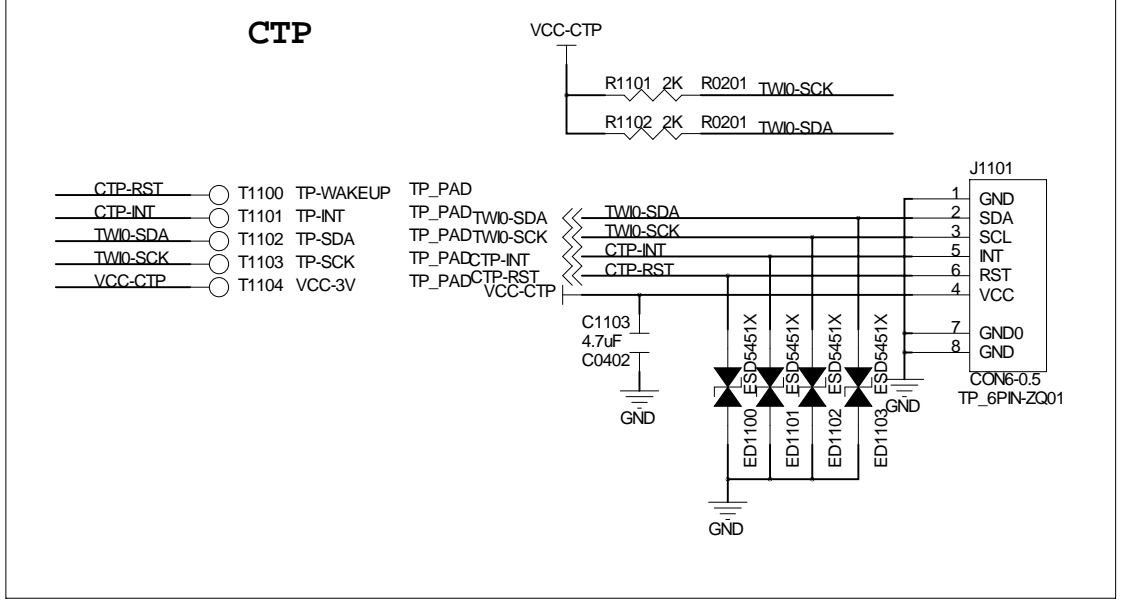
CTP

VCC-CTP

R1101 2K R0201 TWI0-SCK

R1102 2K R0201 TWI0-SDA

J1101

CTP-RST T1100 TP-WAKEUP TP_PAD
CTP-INT T1101 TP-INT TP_PAD TWI0-SDA
TWI0-SDA T1102 TP-SDA TP_PAD TWI0-SCK
TWI0-SCK T1103 TP-SCK TP_PAD CTP-INT
VCC-CTP T1104 VCC-3V TP_PAD CTP-RST

VCC-CTP

TWI0-SDA
TWI0-SCK
CTP-INT
CTP-RST

1 GND
2 SDA
3 SCL
5 INT
6 RST
4 VCC
7 GND0
8 GND

C1103
4.7uF
C0402

GND

ESD5451X
ESD5451X
ESD5451X
ESD5451X

ED1100
ED1101
ED1102
ED1103

GND

CON6-0.5
TP_6PIN-ZQ01

GND